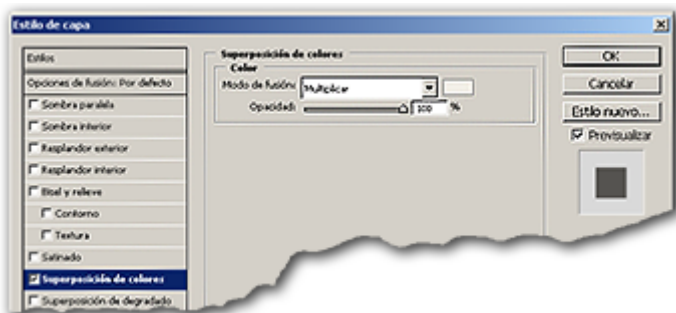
Estilo de capa

Estilos
Opciones de fusión: Por defecto
Sombra paralela
Sombra interior
Resplandor exterior
Resplandor interior
Bisel y relieve
Contorno
Textura
Satinado
Superposición de colores
Superposición de degradado

Superposición de colores
Color
Modo de fusión: Multiplicar
Opacidad: 100 %

OK
Cancelar
Estilo nuevo...
Previsualizar